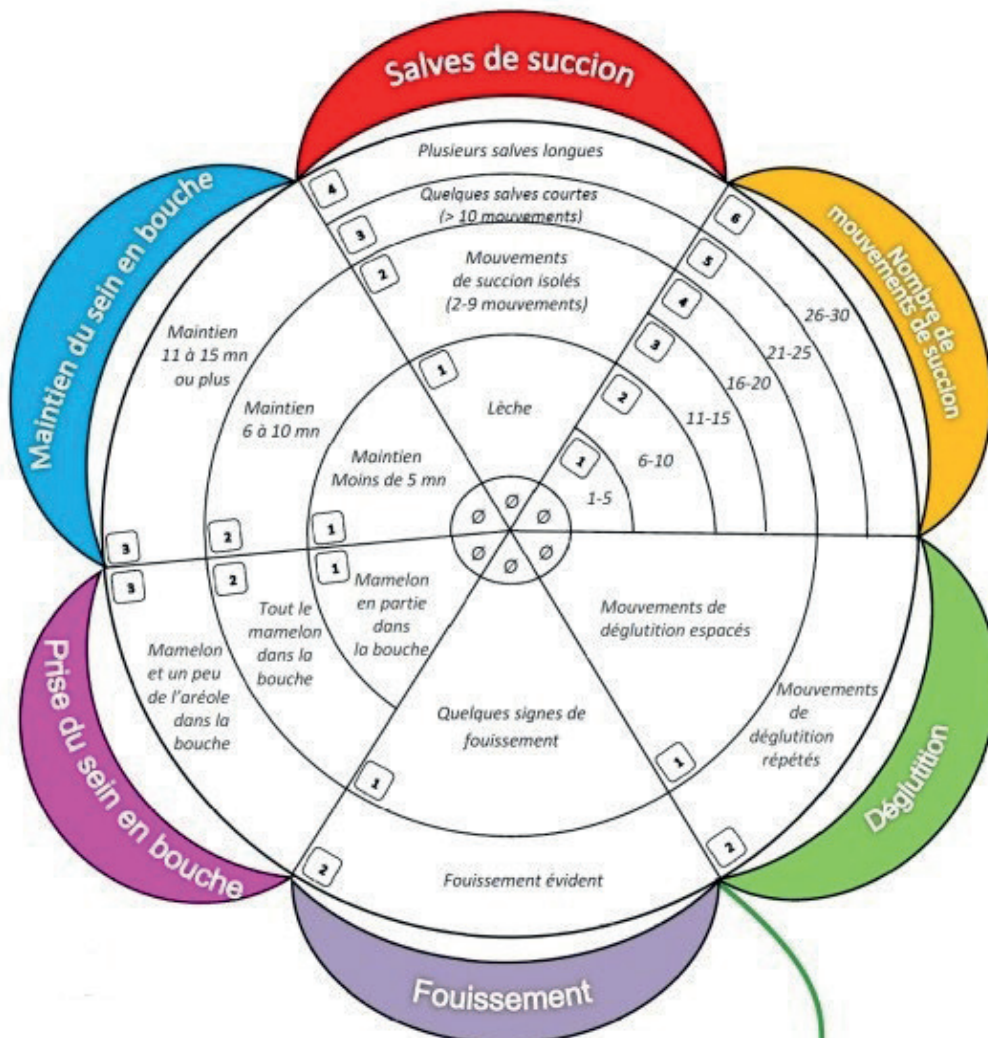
Salves de succion

Plusieurs salves longues
4
Quelques salves courtes (> 10 mouvements)
3
Mouvements de succion isolés (2-9 mouvements)
2
Lèche
1

Nombre de mouvements de succion
6
26-30
5
21-25
4
16-20
3
11-15
2
6-10
1
1-5

Maintien du sein en bouche
Maintien 11 à 15 mn ou plus
3
Maintien 6 à 10 mn
2
Maintien Moins de 5 mn
1

Ø Ø Ø
Ø Ø Ø

Prise du sein en bouche
3
Mamelon et un peu de l'aréole dans la bouche
2
Tout le mamelon dans la bouche
1
Mamelon en partie dans la bouche

Déglutition
Mouvements de déglutition espacés
1
Mouvements de déglutition répétés
2

Fouissement
Quelques signes de fouissement
1
Fouissement évident
2